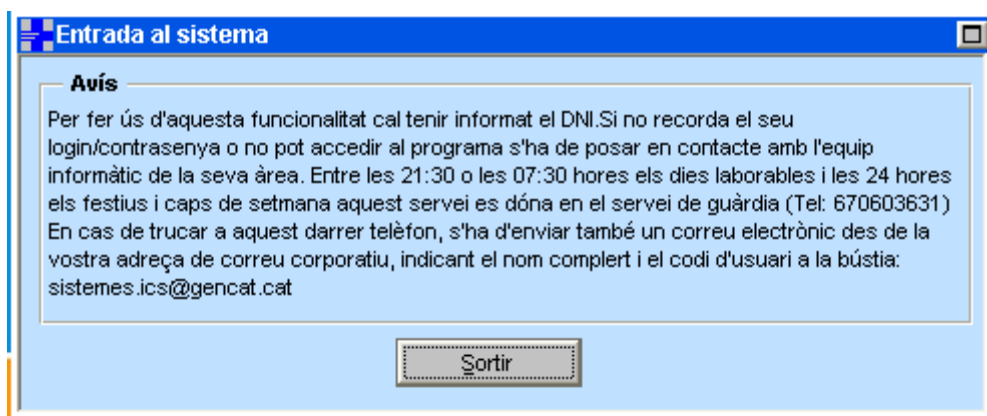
Entrada al sistema

Avís

Per fer ús d'aquesta funcionalitat cal tenir informat el DNI.Si no recorda el seu login/contrasenya o no pot accedir al programa s'ha de posar en contacte amb l'equip informàtic de la seva àrea. Entre les 21:30 o les 07:30 hores els dies laborables i les 24 hores els festius i caps de setmana aquest servei es dóna en el servei de guàrdia (Tel: 670603631) En cas de trucar a aquest darrer telèfon, s'ha d'enviar també un correu electrònic des de la vostra adreça de correu corporatiu, indicant el nom complert i el codi d'usuari a la bústia: sistemes.ics@gencat.cat

Sortir